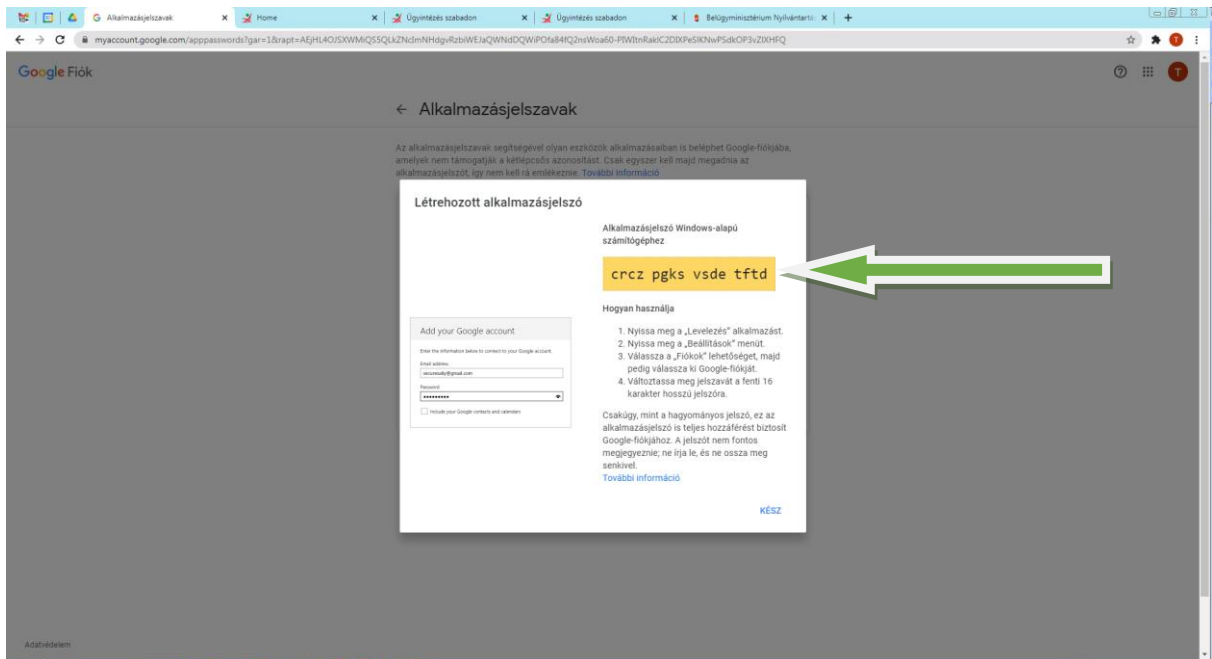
G Alkalmazásjelszavak ×
Home ×
Ügyintézés szabadon ×
Ügyintézés szabadon ×
Belügyminisztérium Nyilvántartó ×
+

myaccount.google.com/apppasswords?gar=1&rapt=AEjHL4OJSXWMiQS5QLkZNclmNHdgvRzbiWEJaQWNdDQWiPOfa84fQ2nsWoa60-PfWItnRaklC2DIXPeSIKNwPSdkOP3vZlXHFQ

Google Fiók

← Alkalmazásjelszavak

Az alkalmazásjelszavak segítségével olyan eszközök alkalmazásaiban is beléphet Google-fiókjába, amelyek nem támogatják a kétlépcsős azonosítást. Csak egyszer kell majd megadnia az alkalmazásjelszót, így nem kell rá emlékeznie. További információ

Létrehozott alkalmazásjelszó

Add your Google account

Enter the information below to connect to your Google account.

Email address

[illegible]@gmail.com

Password

••••••••••

Include your Google contacts and calendars

Alkalmazásjelszó Windows-alapú számítógéphez

crcz pgks vsde tftd

Hogyan használja

1. Nyissa meg a „Levelezés" alkalmazást.
2. Nyissa meg a „Beállítások" menüt.
3. Válassza a „Fiókok" lehetőséget, majd pedig válassza ki Google-fiókját.
4. Változtassa meg jelszavát a fenti 16 karakter hosszú jelszóra.

Csakúgy, mint a hagyományos jelszó, ez az alkalmazásjelszó is teljes hozzáférést biztosít Google-fiókjához. A jelszót nem fontos megjegyeznie; ne írja le, és ne ossza meg senkivel.
További információ

KÉSZ

Adatvédelem